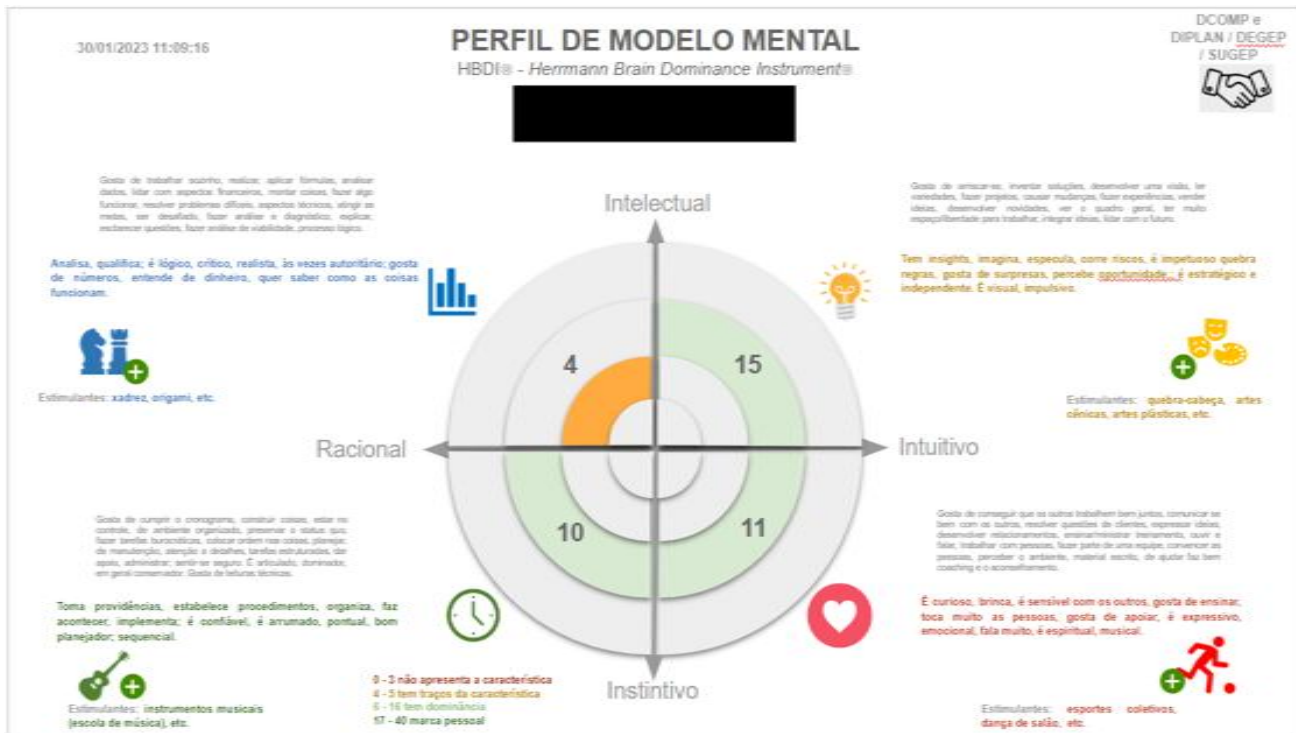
30/01/2023 11:09:16

PERFIL DE MODELO MENTAL

HBDI® - Herrmann Brain Dominance Instrument®

DCOMP e DIPLAN / DEGEP / SUGEP

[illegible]

Analisa, qualifica; é lógico, crítico, realista, às vezes autoritário; gosta de números, entende de dinheiro, quer saber como as coisas funcionam.

Estimulantes: xadrez, origami, etc.

Intelectual

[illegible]

Tem insights, imagina, especula, corre riscos, é impetuoso quebra regras, gosta de surpresas, percebe oportunidade; é estratégico e independente. É visual, impulsivo.

Estimulantes: quebra-cabeça, artes cênicas, artes plásticas, etc.

4

15

Racional

Intuitivo

10

11

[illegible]

Toma providências, estabelece procedimentos, organiza, faz acontecer, implementa; é confiável, é arrumado, pontual, bom planejador; sequencial.

Estimulantes: instrumentos musicais (escola de música), etc.

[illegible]

É curioso, brinca, é sensível com os outros, gosta de ensinar, toca muito as pessoas, gosta de apoiar, é expressivo, emocional, fala muito, é espiritual, musical.

Estimulantes: esportes coletivos, dança de salão, etc.

Instintivo

0 - 3 não apresenta a característica
4 - 5 tem traços da característica
6 - 16 tem dominância
17 - 40 marca pessoal